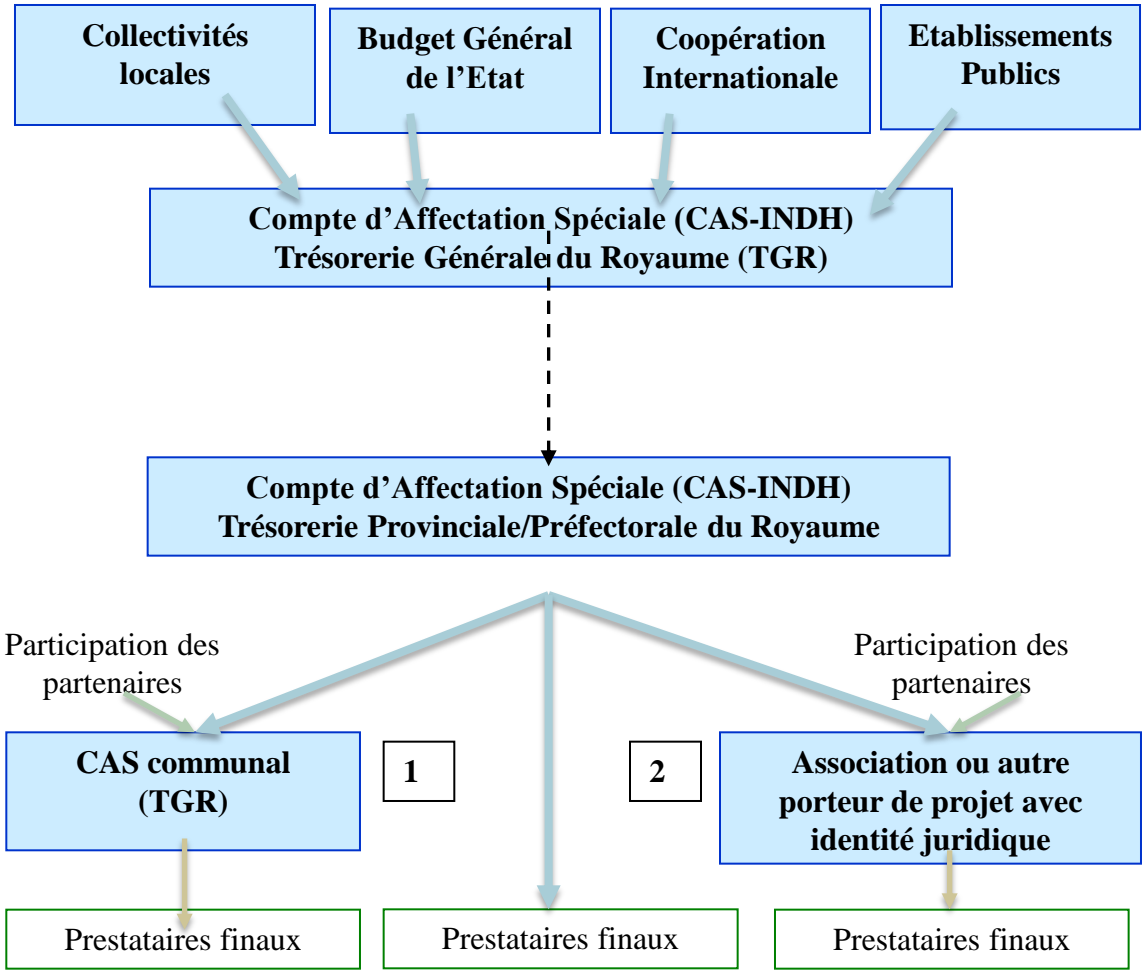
Collectivités locales

Budget Général de l’Etat

Coopération Internationale

Etablissements Publics

Compte d’Affectation Spéciale (CAS-INDH)
Trésorerie Générale du Royaume (TGR)

Compte d’Affectation Spéciale (CAS-INDH)
Trésorerie Provinciale/Préfectorale du Royaume

Participation des partenaires

Participation des partenaires

CAS communal (TGR)

1

2

Association ou autre porteur de projet avec identité juridique

Prestataires finaux

Prestataires finaux

Prestataires finaux